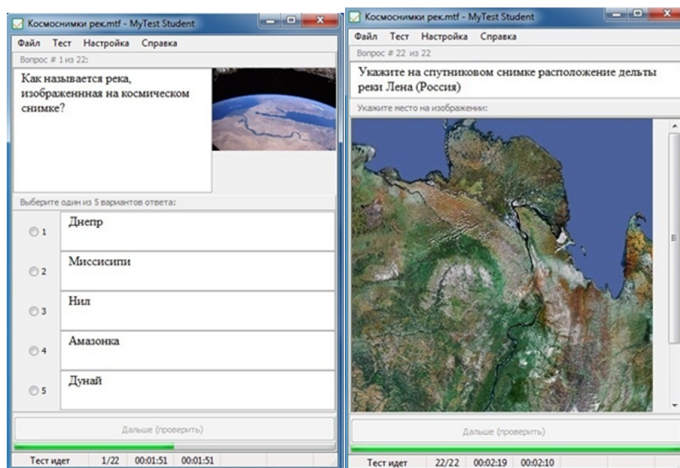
Космоснимки рек.mtf - MyTest Student

Файл Тест Настройка Справка

Вопрос # 1 из 22:

Как называется река, изображенная на космическом снимке?

Выберите один из 5 вариантов ответа:

1 Днепр

2 Миссисипи

3 Нил

4 Амазонка

5 Дунай

Дальше (проверить)

Тест идет 1/22 00:01:51 00:01:51

Космоснимки рек.mtf - MyTest Student

Файл Тест Настройка Справка

Вопрос # 22 из 22:

Укажите на спутниковом снимке расположение дельты реки Лена (Россия)

Укажите место на изображении:

Дальше (проверить)

Тест идет 22/22 00:02:19 00:02:10